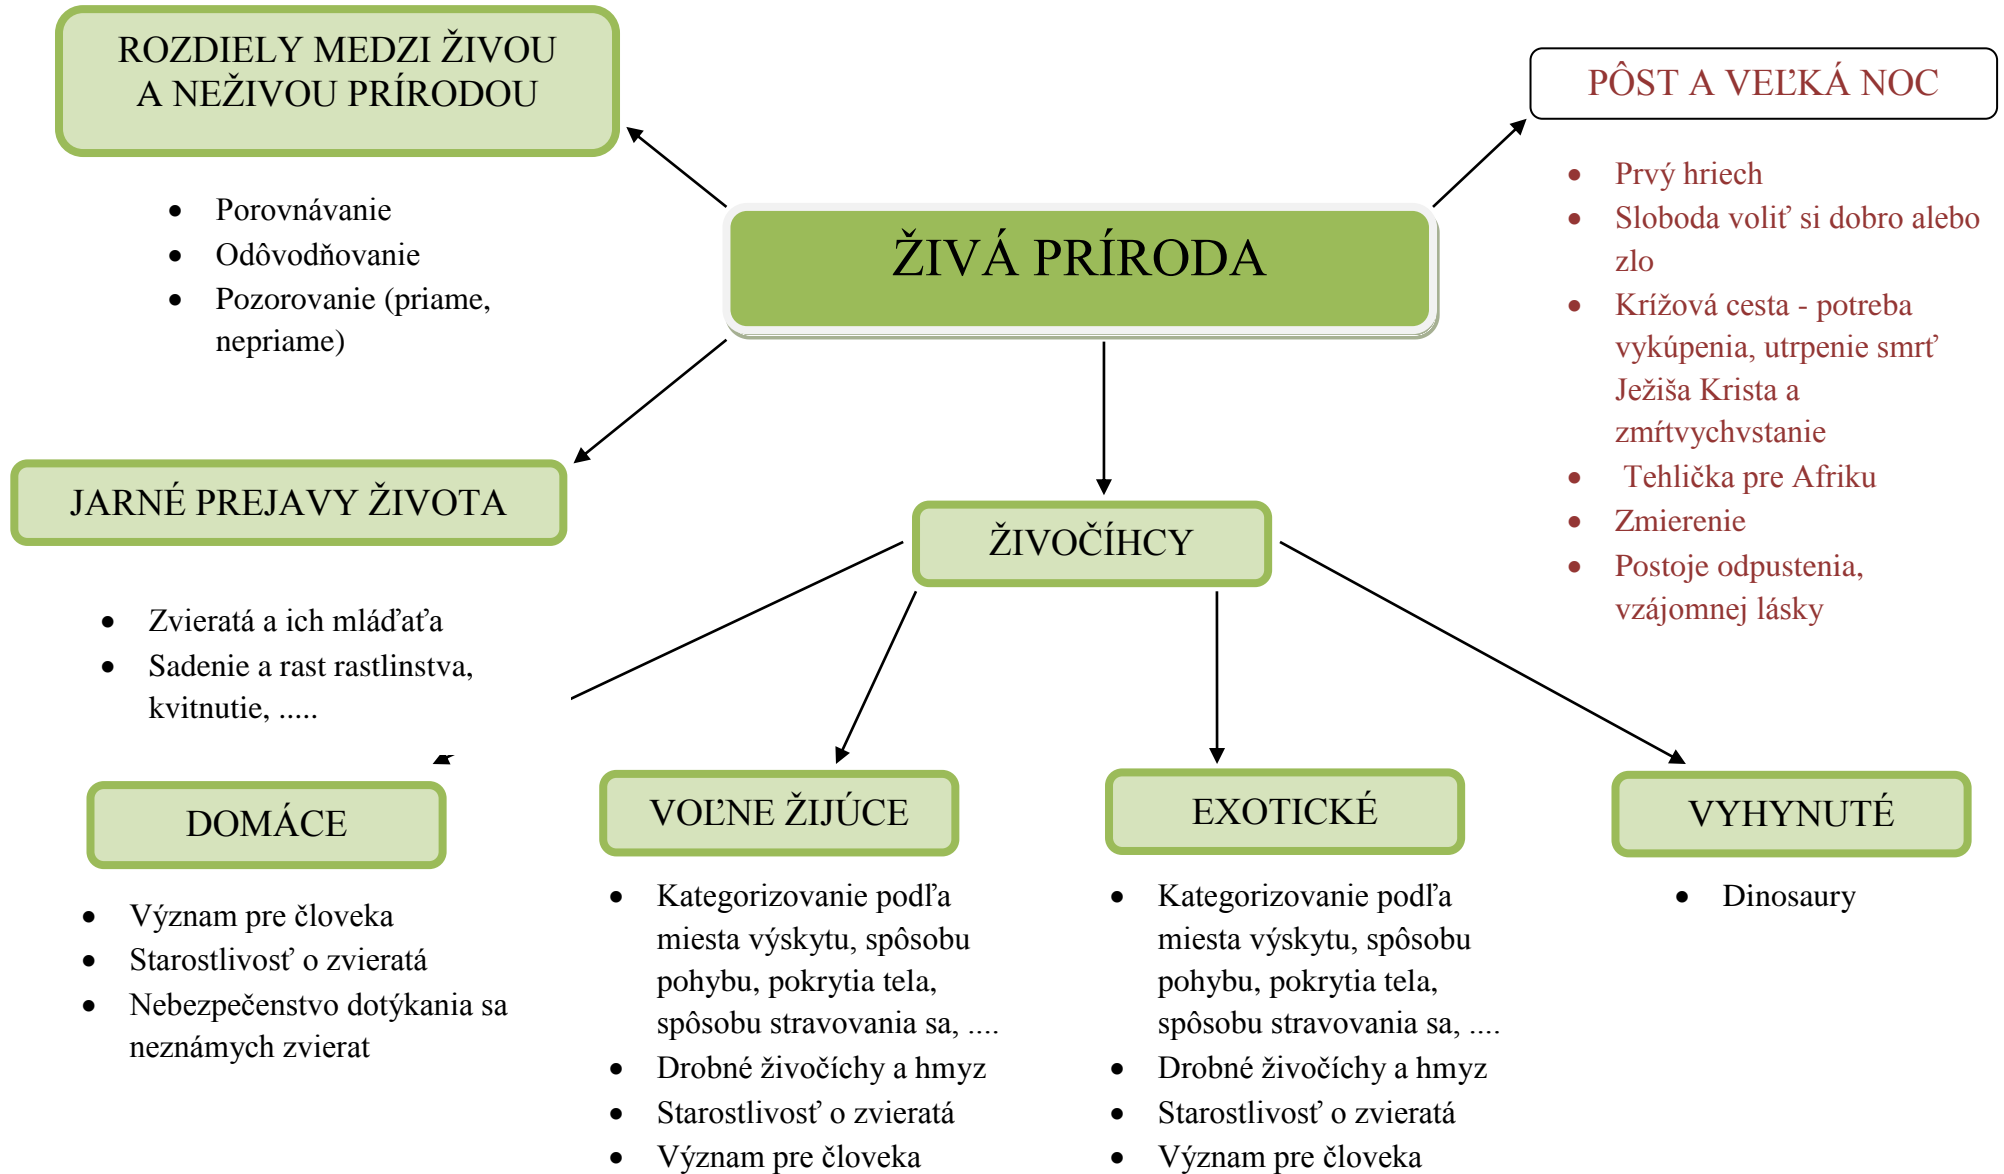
ROZDIELY MEDZI ŽIVOU A NEŽIVOU PRÍRODOU

- Porovnávanie
- Odôvodňovanie
- Pozorovanie (priame, nepriame)

ŽIVÁ PRÍRODA

PÔST A VEĽKÁ NOC

- Prvý hriech
- Sloboda voliť si dobro alebo zlo
- Krížová cesta - potreba vykúpenia, utrpenie smrť Ježiša Krista a zmŕtvychvstanie
- Tehlička pre Afriku
- Zmierenie
- Postoje odpustenia, vzájomnej lásky

JARNÉ PREJAVY ŽIVOTA

- Zvieratá a ich mláďaťa
- Sadenie a rast rastlinstva, kvitnutie, .....

ŽIVOČÍHCY

DOMÁCE

- Význam pre človeka
- Starostlivosť o zvieratá
- Nebezpečenstvo dotýkania sa neznámych zvierat

VOĽNE ŽIJÚCE

- Kategorizovanie podľa miesta výskytu, spôsobu pohybu, pokrytia tela, spôsobu stravovania sa, ....
- Drobné živočíchy a hmyz
- Starostlivosť o zvieratá
- Význam pre človeka

EXOTICKÉ

- Kategorizovanie podľa miesta výskytu, spôsobu pohybu, pokrytia tela, spôsobu stravovania sa, ....
- Drobné živočíchy a hmyz
- Starostlivosť o zvieratá
- Význam pre človeka

VYHYNUTÉ

- Dinosaury